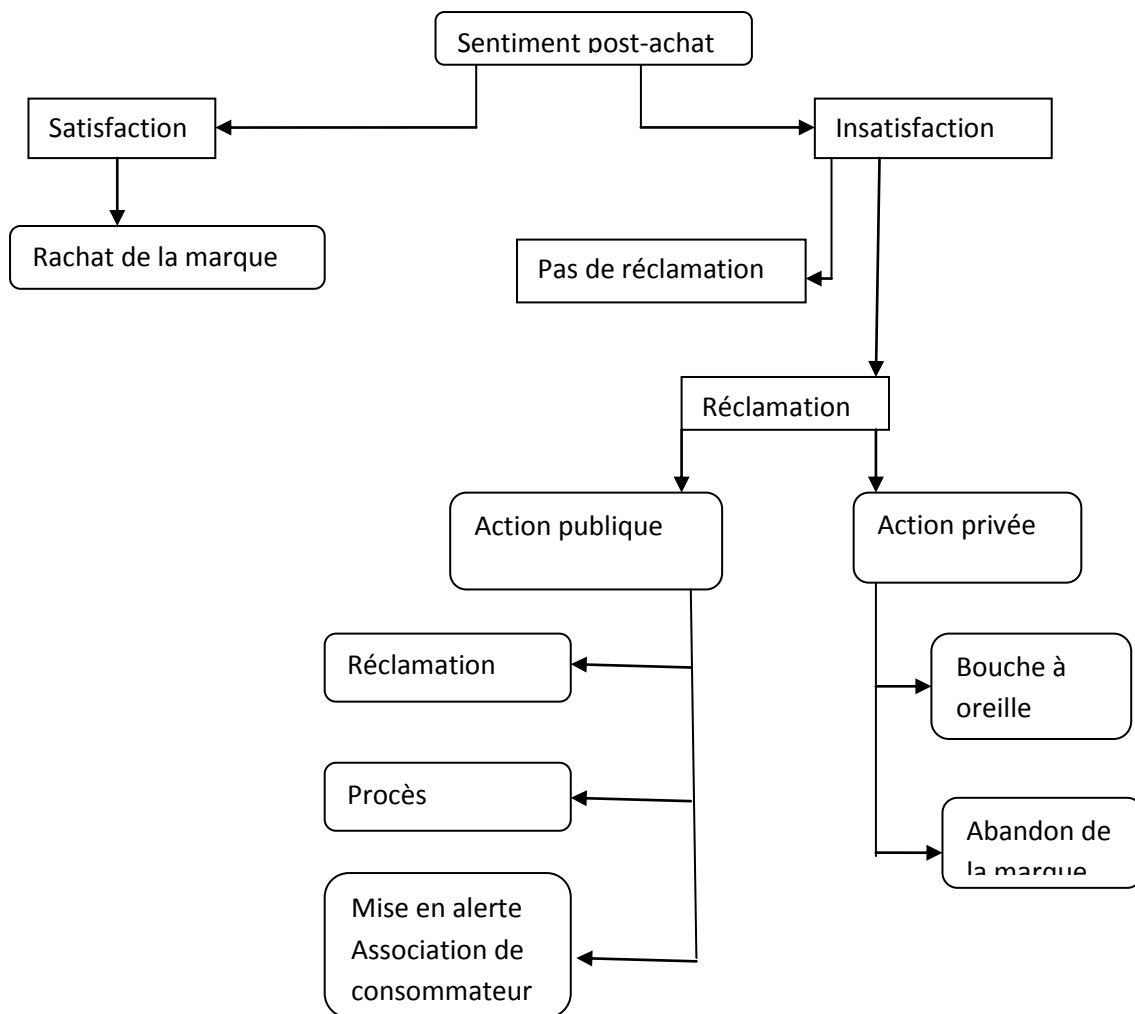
Sentiment post-achat

Satisfaction

Insatisfaction

Rachat de la marque

Pas de réclamation

Réclamation

Action publique

Action privée

Réclamation

Procès

Mise en alerte Association de consommateur

Bouche à oreille

Abandon de la marque